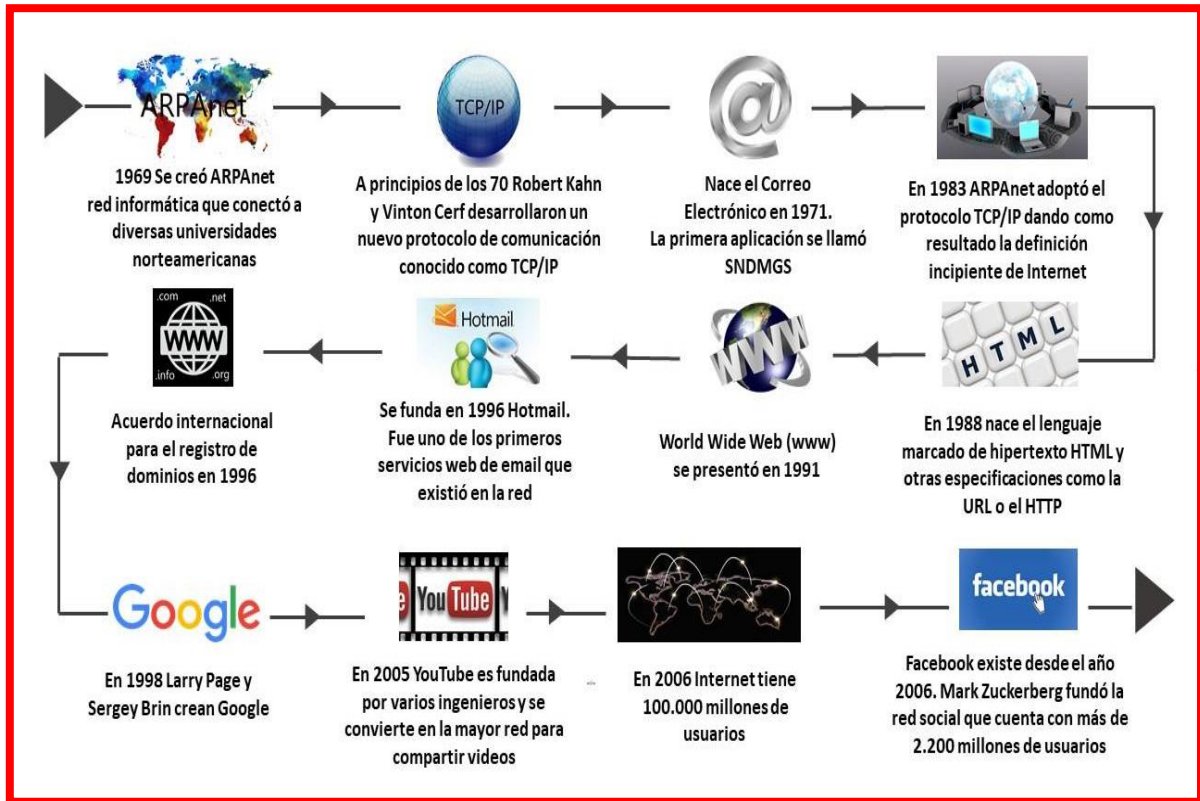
ARPAnet

1969 Se creó ARPAnet red informática que conectó a diversas universidades norteamericanas

TCP/IP

A principios de los 70 Robert Kahn y Vinton Cerf desarrollaron un nuevo protocolo de comunicación conocido como TCP/IP

@

Nace el Correo Electrónico en 1971. La primera aplicación se llamó SNDMGS

En 1983 ARPAnet adoptó el protocolo TCP/IP dando como resultado la definición incipiente de Internet

HTML

En 1988 nace el lenguaje marcado de hipertexto HTML y otras especificaciones como la URL o el HTTP

WWW

World Wide Web (www) se presentó en 1991

Hotmail

Se funda en 1996 Hotmail. Fue uno de los primeros servicios web de email que existió en la red

.com .net WWW .info .org

Acuerdo internacional para el registro de dominios en 1996

Google

En 1998 Larry Page y Sergey Brin crean Google

YouTube

En 2005 YouTube es fundada por varios ingenieros y se convierte en la mayor red para compartir videos

En 2006 Internet tiene 100.000 millones de usuarios

facebook

Facebook existe desde el año 2006. Mark Zuckerberg fundó la red social que cuenta con más de 2.200 millones de usuarios